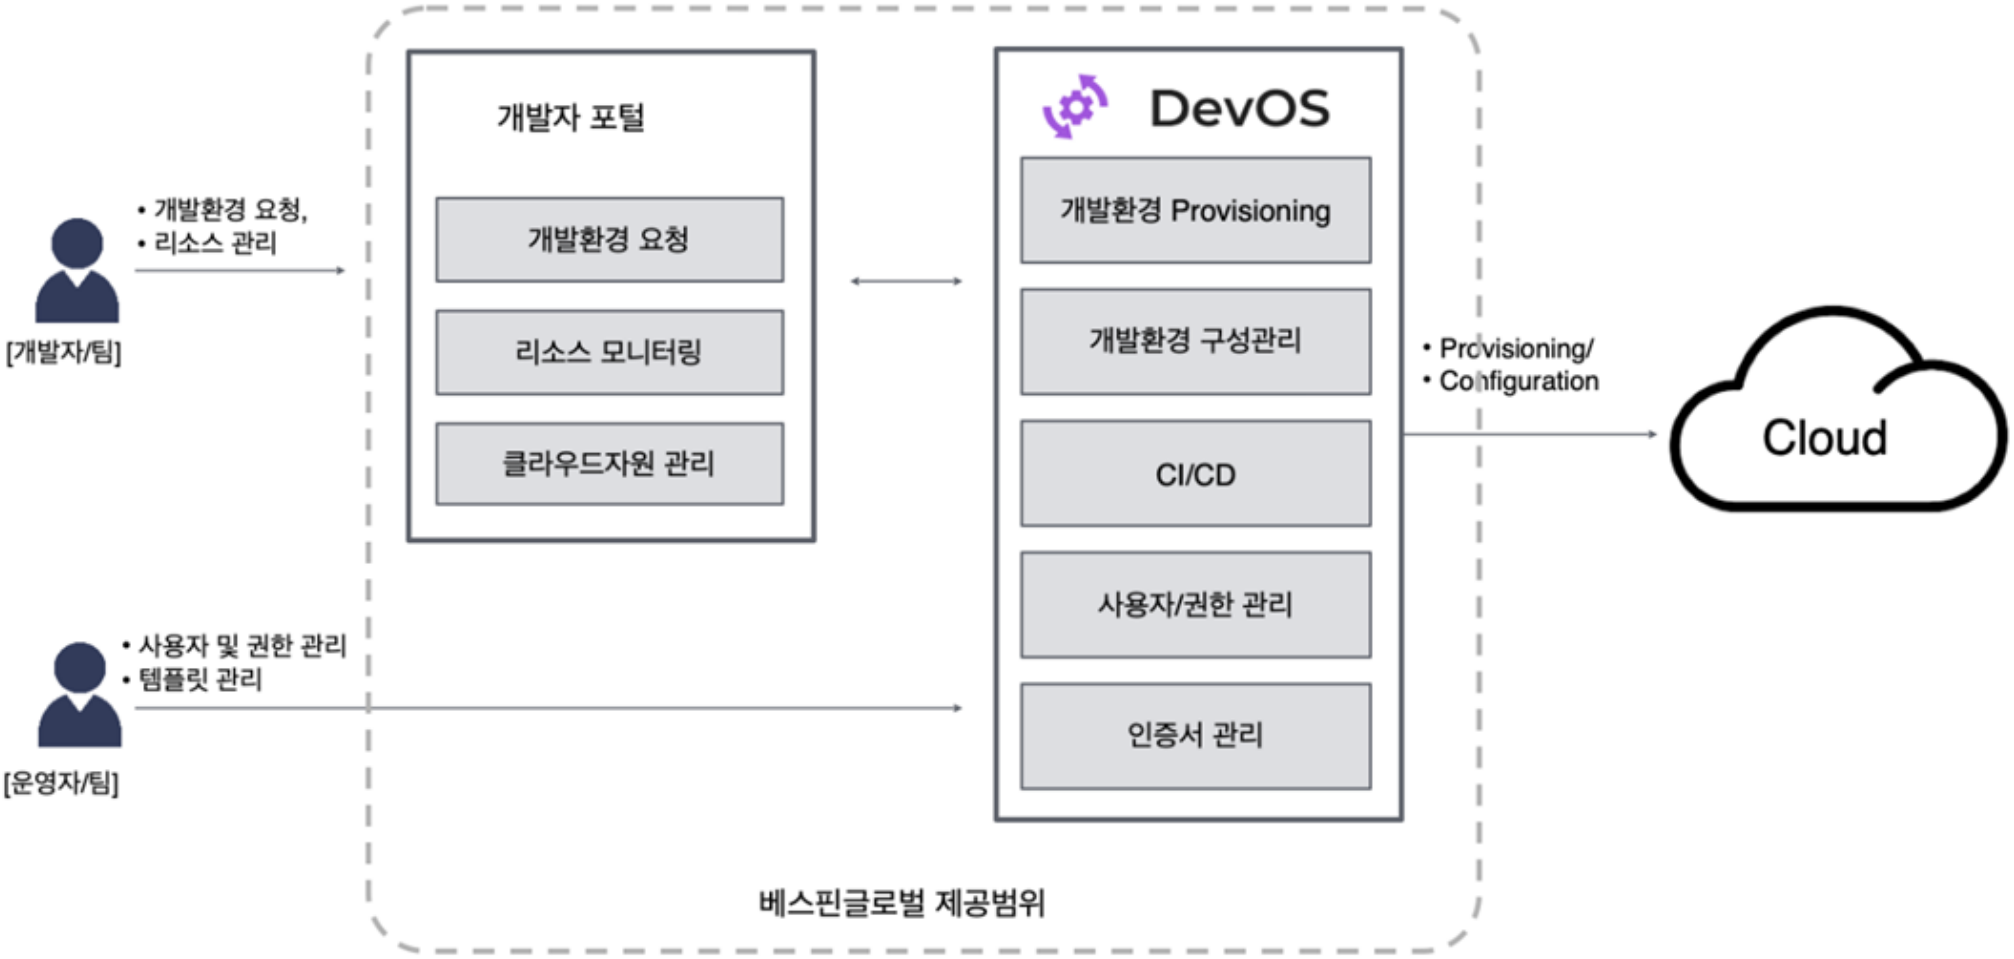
• 개발환경 요청,
• 리소스 관리

[개발자/팀]

개발자 포털

개발환경 요청

리소스 모니터링

클라우드자원 관리

DevOS

개발환경 Provisioning

개발환경 구성관리

CI/CD

사용자/권한 관리

인증서 관리

• Provisioning/
• Configuration

Cloud

• 사용자 및 권한 관리
• 템플릿 관리

[운영자/팀]

베스핀글로벌 제공범위